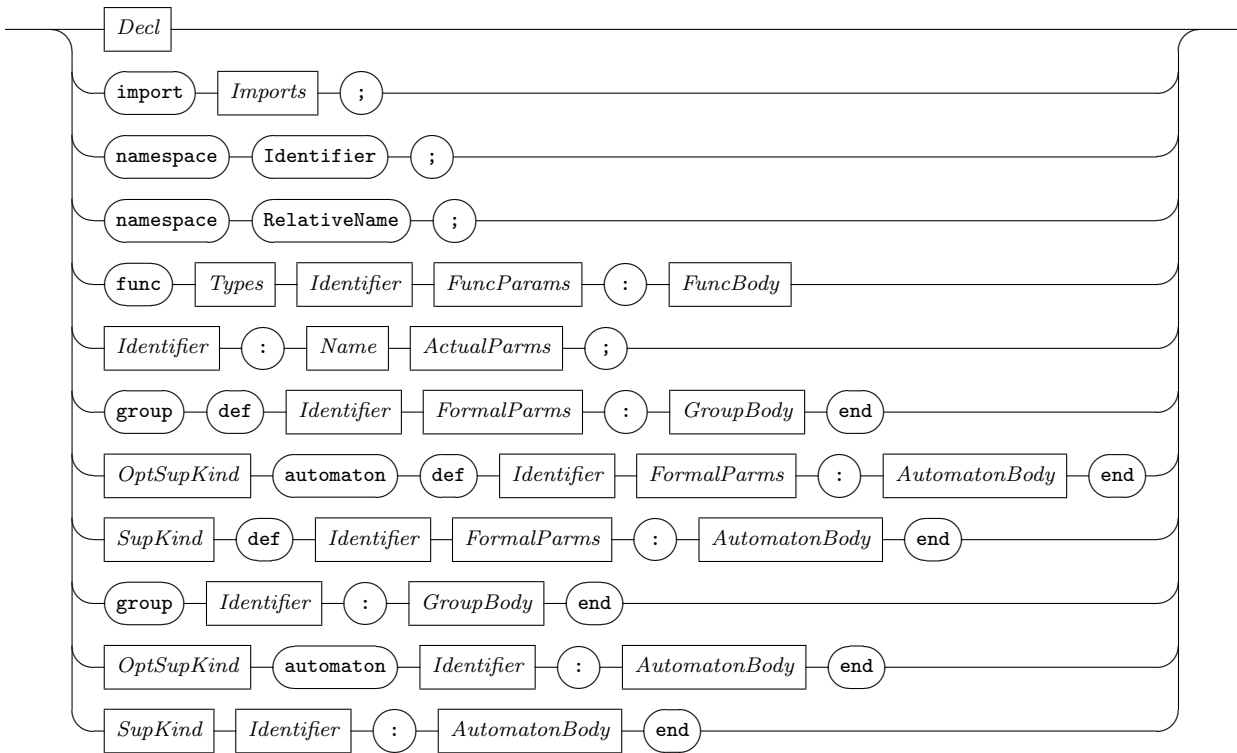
Decl

import Imports ;

namespace Identifier ;

namespace RelativeName ;

func Types Identifier FuncParams : FuncBody

Identifier : Name ActualParms ;

group def Identifier FormalParms : GroupBody end

OptSupKind automaton def Identifier FormalParms : AutomatonBody end

SupKind def Identifier FormalParms : AutomatonBody end

group Identifier : GroupBody end

OptSupKind automaton Identifier : AutomatonBody end

SupKind Identifier : AutomatonBody end